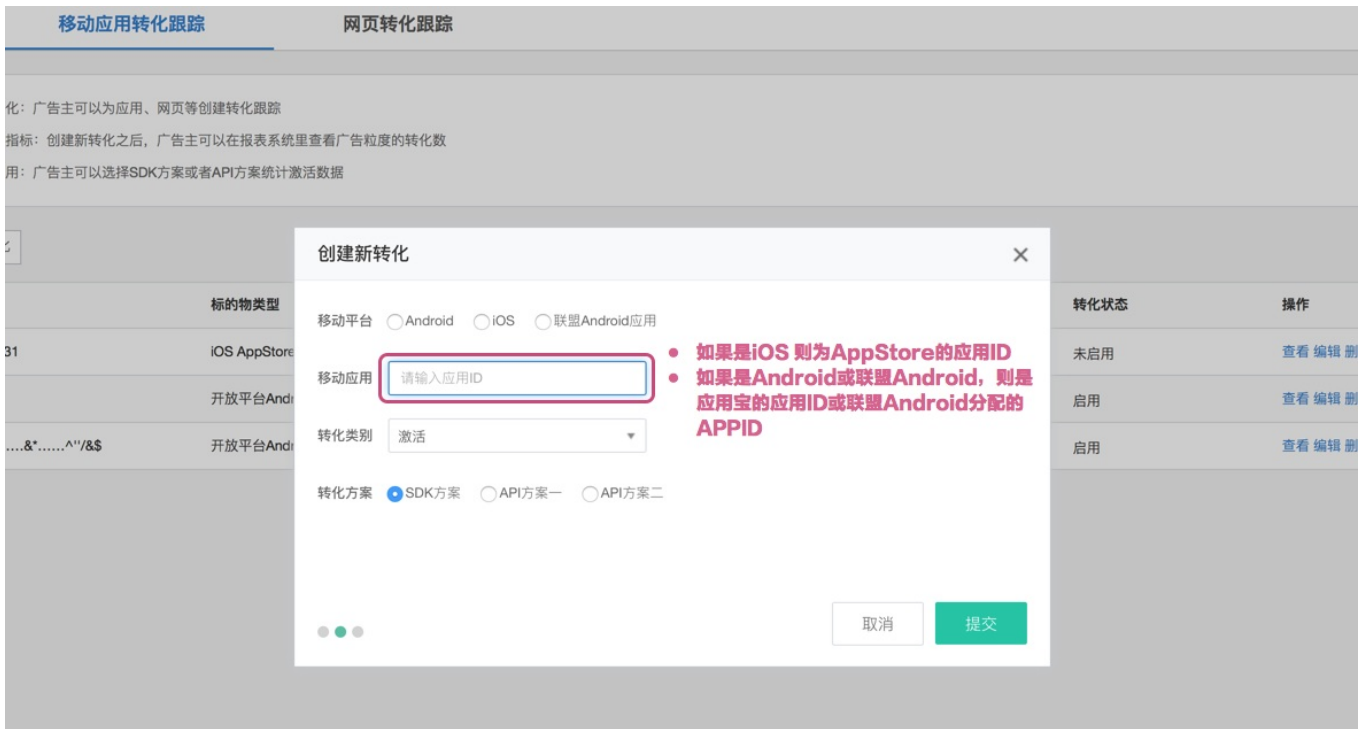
移动应用转化跟踪　网页转化跟踪

化：广告主可以为应用、网页等创建转化跟踪

指标：创建新转化之后，广告主可以在报表系统里查看广告粒度的转化数

用：广告主可以选择SDK方案或者API方案统计激活数据

匕

标的物类型

31　iOS AppStore

开放平台Andr

….&*……^''/&$　开放平台Andr

转化状态　操作

未启用　查看 编辑 删

启用　查看 编辑 删

启用　查看 编辑 删

创建新转化

×

移动平台　Android　iOS　联盟Android应用

移动应用　请输入应用ID

转化类别　激活

转化方案　SDK方案　API方案一　API方案二

● 如果是iOS 则为AppStore的应用ID
● 如果是Android或联盟Android，则是应用宝的应用ID或联盟Android分配的APPID

取消　提交